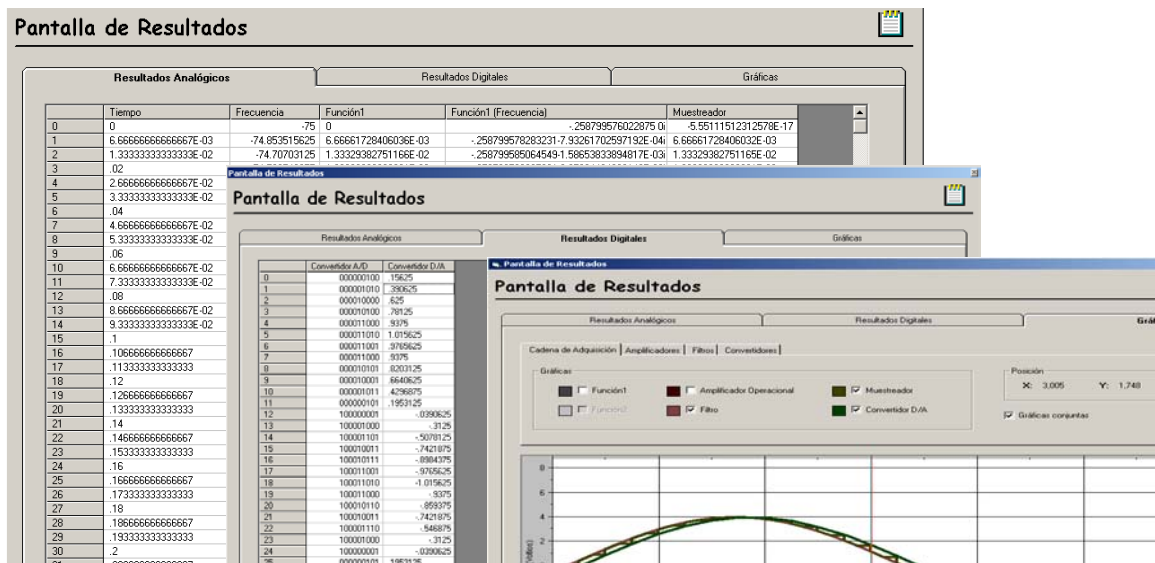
Pantalla de Resultados

Resultados Analógicos | Resultados Digitales | Gráficas

| | Tiempo | Frecuencia | Función1 | Función1 (Frecuencia) | Muestreador |
|---|---|---|---|---|---|
| 0 | 0 | -75 | 0 | -.258799576022875 0i | -5.55111512312578E-17 |
| 1 | 6.66666666666667E-03 | -74.853515625 | 6.66661728406036E-03 | -.258799578283231-7.93261702597192E-04i | 6.66661728406032E-03 |
| 2 | 1.33333333333333E-02 | -74.70703125 | 1.33329382751166E-02 | -.258799585064549-1.58653833894817E-03i | 1.33329382751165E-02 |
| 3 | .02 | | | | |
| 4 | 2.66666666666667E-02 | | | | |
| 5 | 3.33333333333333E-02 | | | | |
| 6 | .04 | | | | |
| 7 | 4.66666666666667E-02 | | | | |
| 8 | 5.33333333333333E-02 | | | | |
| 9 | .06 | | | | |
| 10 | 6.66666666666667E-02 | | | | |
| 11 | 7.33333333333333E-02 | | | | |
| 12 | .08 | | | | |
| 13 | 8.66666666666667E-02 | | | | |
| 14 | 9.33333333333333E-02 | | | | |
| 15 | .1 | | | | |
| 16 | .106666666666667 | | | | |
| 17 | .113333333333333 | | | | |
| 18 | .12 | | | | |
| 19 | .126666666666667 | | | | |
| 20 | .133333333333333 | | | | |
| 21 | .14 | | | | |
| 22 | .146666666666667 | | | | |
| 23 | .153333333333333 | | | | |
| 24 | .16 | | | | |
| 25 | .166666666666667 | | | | |
| 26 | .173333333333333 | | | | |
| 27 | .18 | | | | |
| 28 | .186666666666667 | | | | |
| 29 | .193333333333333 | | | | |
| 30 | .2 | | | | |

Pantalla de Resultados

Pantalla de Resultados

Resultados Analógicos | Resultados Digitales | Gráficas

| | Convertidor A/D | Convertidor D/A |
|---|---|---|
| 0 | 000000100 | .15625 |
| 1 | 000001010 | .390625 |
| 2 | 000010000 | .625 |
| 3 | 000010100 | .78125 |
| 4 | 000011000 | .9375 |
| 5 | 000011010 | 1.015625 |
| 6 | 000011001 | .9765625 |
| 7 | 000011000 | .9375 |
| 8 | 000010101 | .8203125 |
| 9 | 000010001 | .6640625 |
| 10 | 000001011 | .4296875 |
| 11 | 000000101 | .1953125 |
| 12 | 100000001 | -.0390625 |
| 13 | 100001000 | -.3125 |
| 14 | 100001101 | -.5078125 |
| 15 | 100010011 | -.7421875 |
| 16 | 100010111 | -.8984375 |
| 17 | 100011001 | -.9765625 |
| 18 | 100011010 | -1.015625 |
| 19 | 100011000 | -.9375 |
| 20 | 100010110 | -.859375 |
| 21 | 100010011 | -.7421875 |
| 22 | 100001110 | -.546875 |
| 23 | 100001000 | -.3125 |
| 24 | 100000001 | -.0390625 |
| 25 | 000000101 | .1953125 |

Pantalla de Resultados

Pantalla de Resultados

Resultados Analógicos | Resultados Digitales | Gráf

Cadena de Adquisición | Amplificadores | Filtros | Convertidores

Gráficas
Función1
Función2
Amplificador Operacional
Filtro
Muestreador
Convertidor D/A

Posición
X: 3,005 Y: 1,748

Gráficas conjuntas

8
6
4
2
(Voltios)